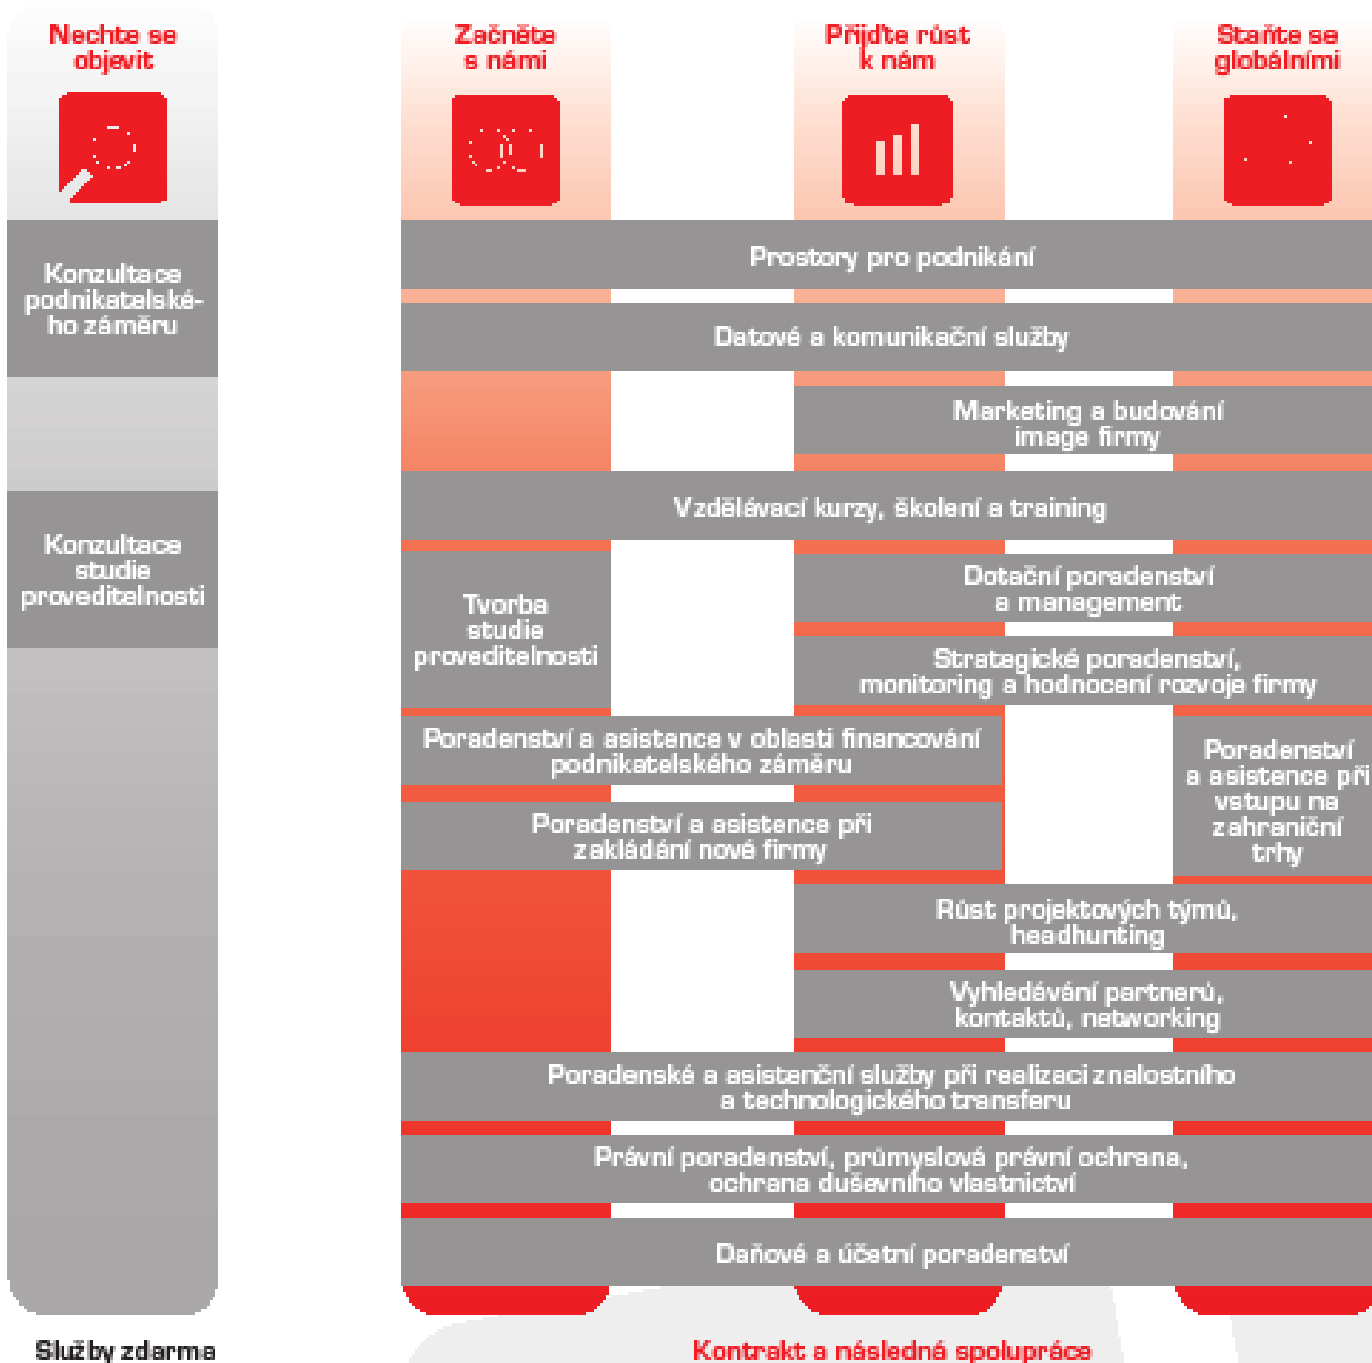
Nechte se objevit

Začněte s námi

Přijďte růst k nám

Staňte se globálními

Konzultace podnikatelského záměru

Konzultace studie proveditelnosti

Prostory pro podnikání

Datové a komunikační služby

Marketing a budování image firmy

Vzdělávací kurzy, školení a training

Tvorba studie proveditelnosti

Dotační poradenství a management

Strategické poradenství, monitoring a hodnocení rozvoje firmy

Poradenství a asistence v oblasti financování podnikatelského záměru

Poradenství a asistence při vstupu na zahraniční trhy

Poradenství a asistence při zakládání nové firmy

Růst projektových týmů, headhunting

Vyhledávání partnerů, kontaktů, networking

Poradenské a asistenční služby při realizaci znalostního a technologického transferu

Právní poradenství, průmyslová právní ochrana, ochrana duševního vlastnictví

Daňové a účetní poradenství

Služby zdarma

Kontrakt a následná spolupráce